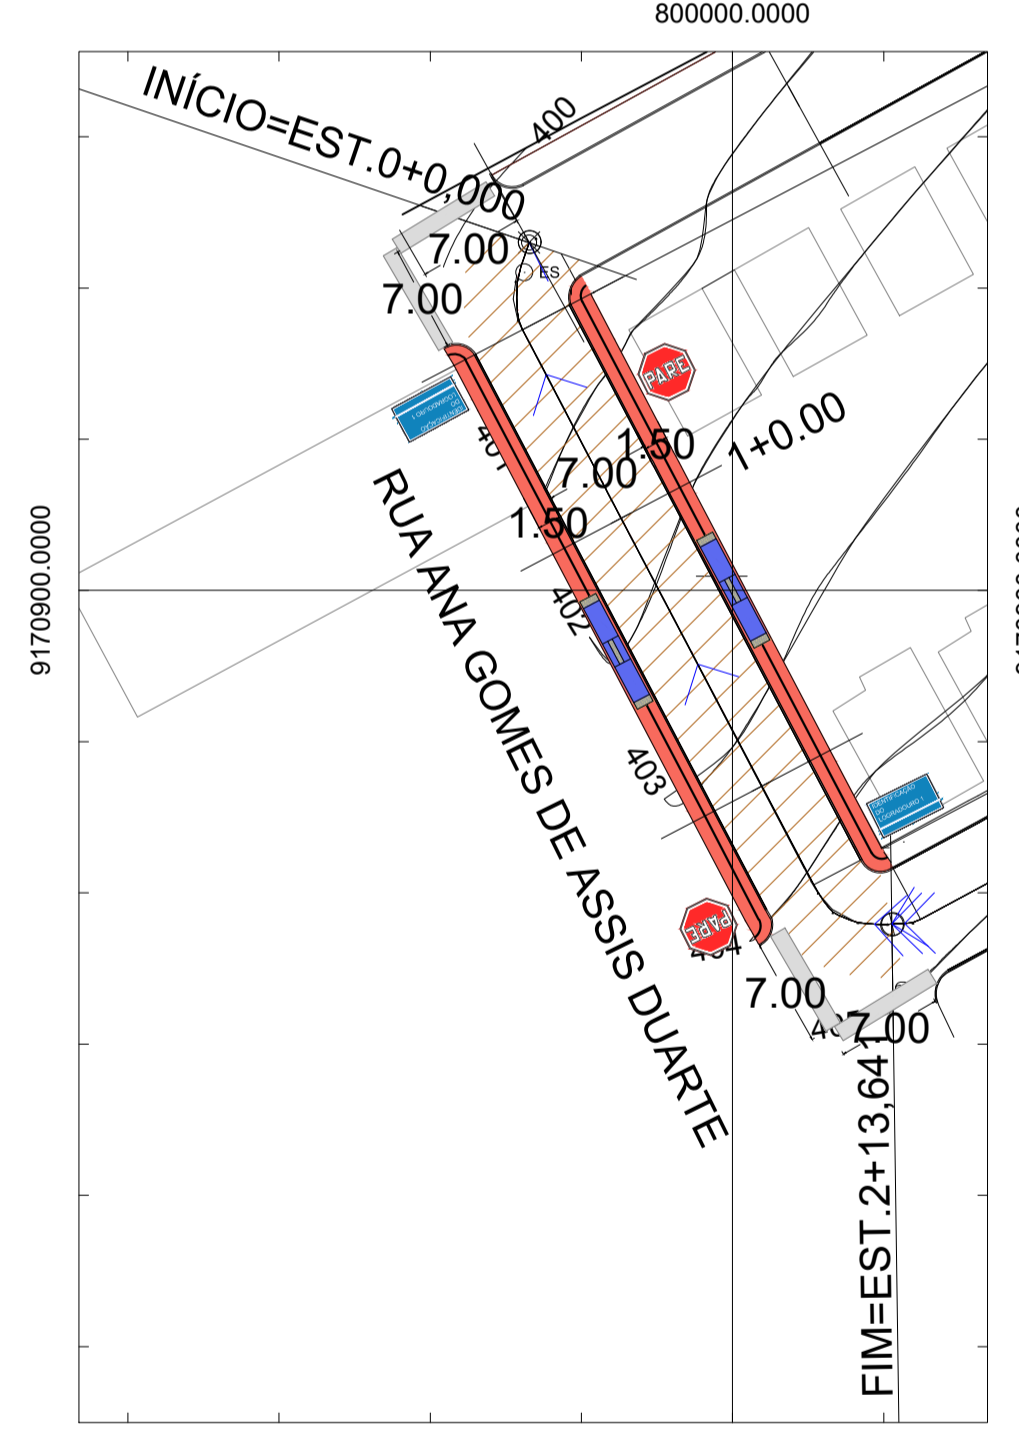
800000.0000

INÍCIO=EST.0+0,000

400

7.00

ES

7.00

PARE

IDENTIFICAÇÃO DO LOGRADOURO 1

401

1.50

7.00

1+0.00

1.50

9170900.0000

RUA ANA GOMES DE ASSIS DUARTE

402

403

IDENTIFICAÇÃO DO LOGRADOURO 1

PARE

404

7.00

7.00

FIM=EST.2+13,641